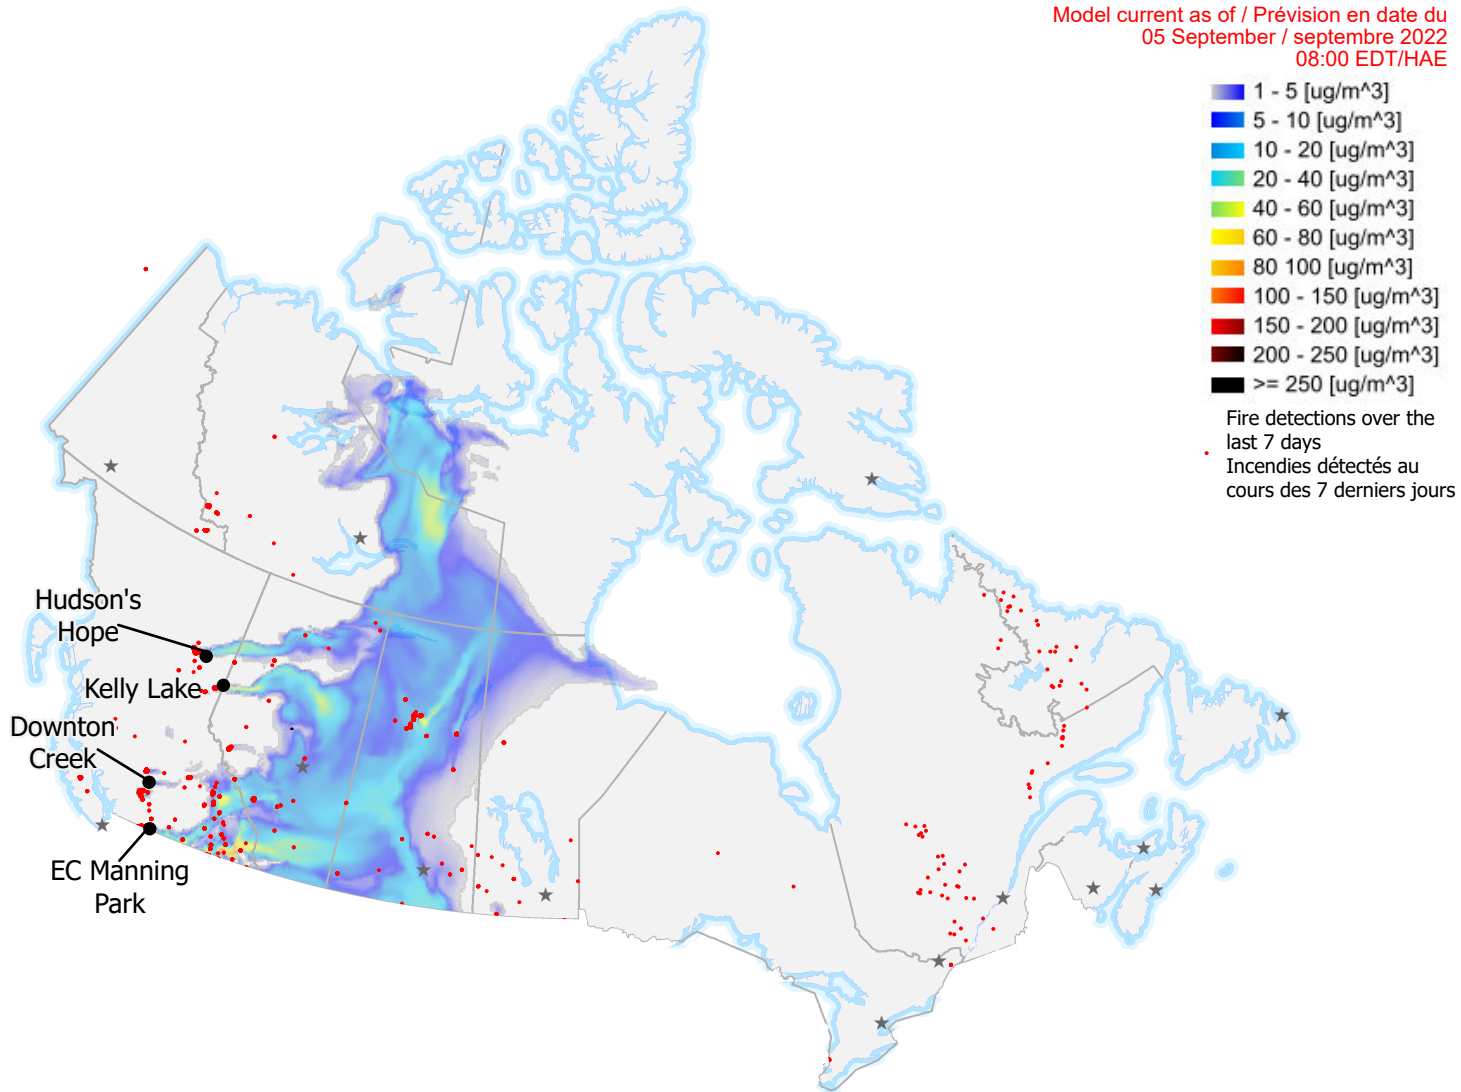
Model current as of / Prévision en date du
05 September / septembre 2022
08:00 EDT/HAE

1 - 5 [ug/m^3]
5 - 10 [ug/m^3]
10 - 20 [ug/m^3]
20 - 40 [ug/m^3]
40 - 60 [ug/m^3]
60 - 80 [ug/m^3]
80 100 [ug/m^3]
100 - 150 [ug/m^3]
150 - 200 [ug/m^3]
200 - 250 [ug/m^3]
>= 250 [ug/m^3]

Fire detections over the last 7 days
Incendies détectés au cours des 7 derniers jours

Hudson's Hope
Kelly Lake
Downton Creek
EC Manning Park